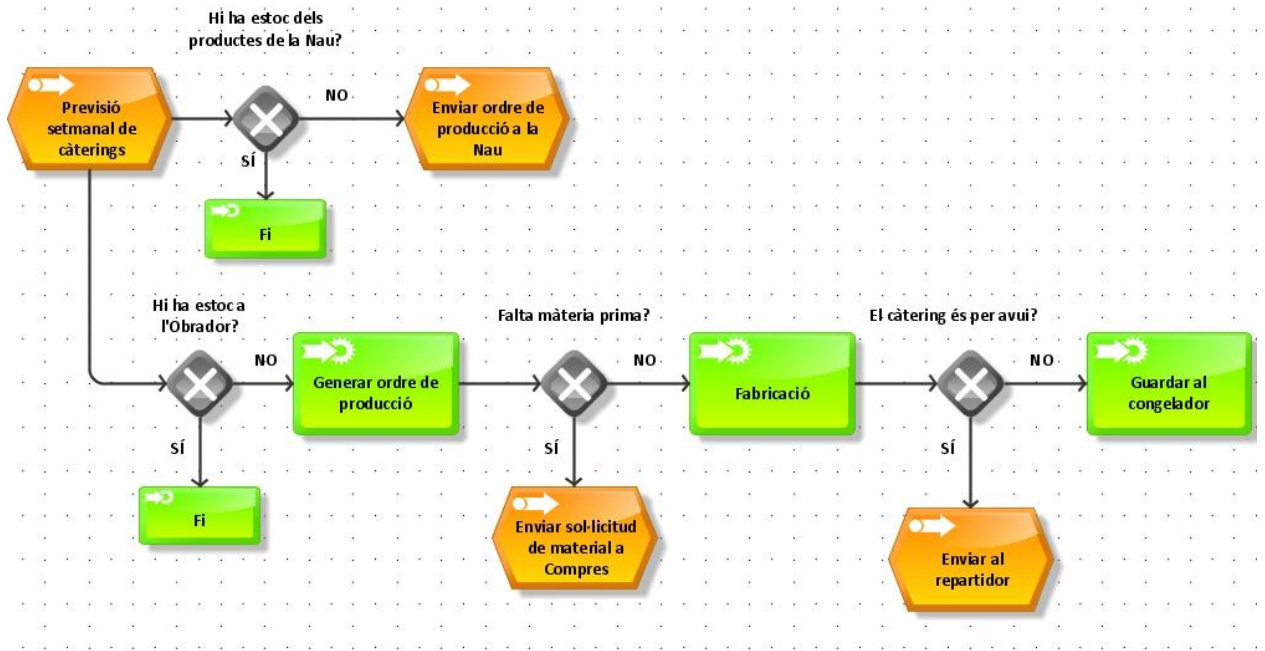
Hi ha estoc dels productes de la Nau?

Previsió setmanal de càterings

NO

Enviar ordre de producció a la Nau

SÍ

Fi

Hi ha estoc a l'Obrador?

NO

Generar ordre de producció

Falta màteria prima?

NO

Fabricació

El càtering és per avui?

NO

Guardar al congelador

SÍ

Fi

SÍ

Enviar sol·licitud de material a Compres

SÍ

Enviar al repartidor